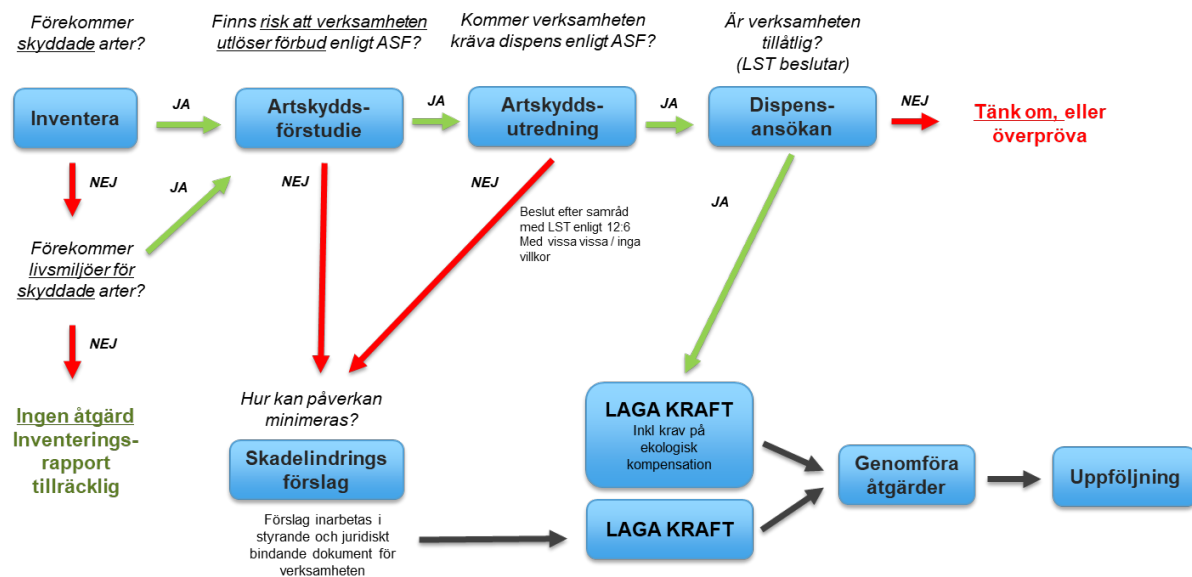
Förekommer skyddade arter?

Finns risk att verksamheten utlöser förbud enligt ASF?

Kommer verksamheten kräva dispens enligt ASF?

Är verksamheten tillåtlig? (LST beslutar)

Inventera

JA

Artskydds-förstudie

JA

Artskydds-utredning

JA

Dispens-ansökan

NEJ

Tänk om, eller överpröva

NEJ

JA

NEJ

NEJ

JA

Beslut efter samråd med LST enligt 12:6 Med vissa vissa / inga villkor

Förekommer livsmiljöer för skyddade arter?

NEJ

Ingen åtgärd Inventerings-rapport tillräcklig

Hur kan påverkan minimeras?

Skadelindrings förslag

Förslag inarbetas i styrande och juridiskt bindande dokument för verksamheten

LAGA KRAFT
Inkl krav på ekologisk kompensation

LAGA KRAFT

Genomföra åtgärder

Uppföljning